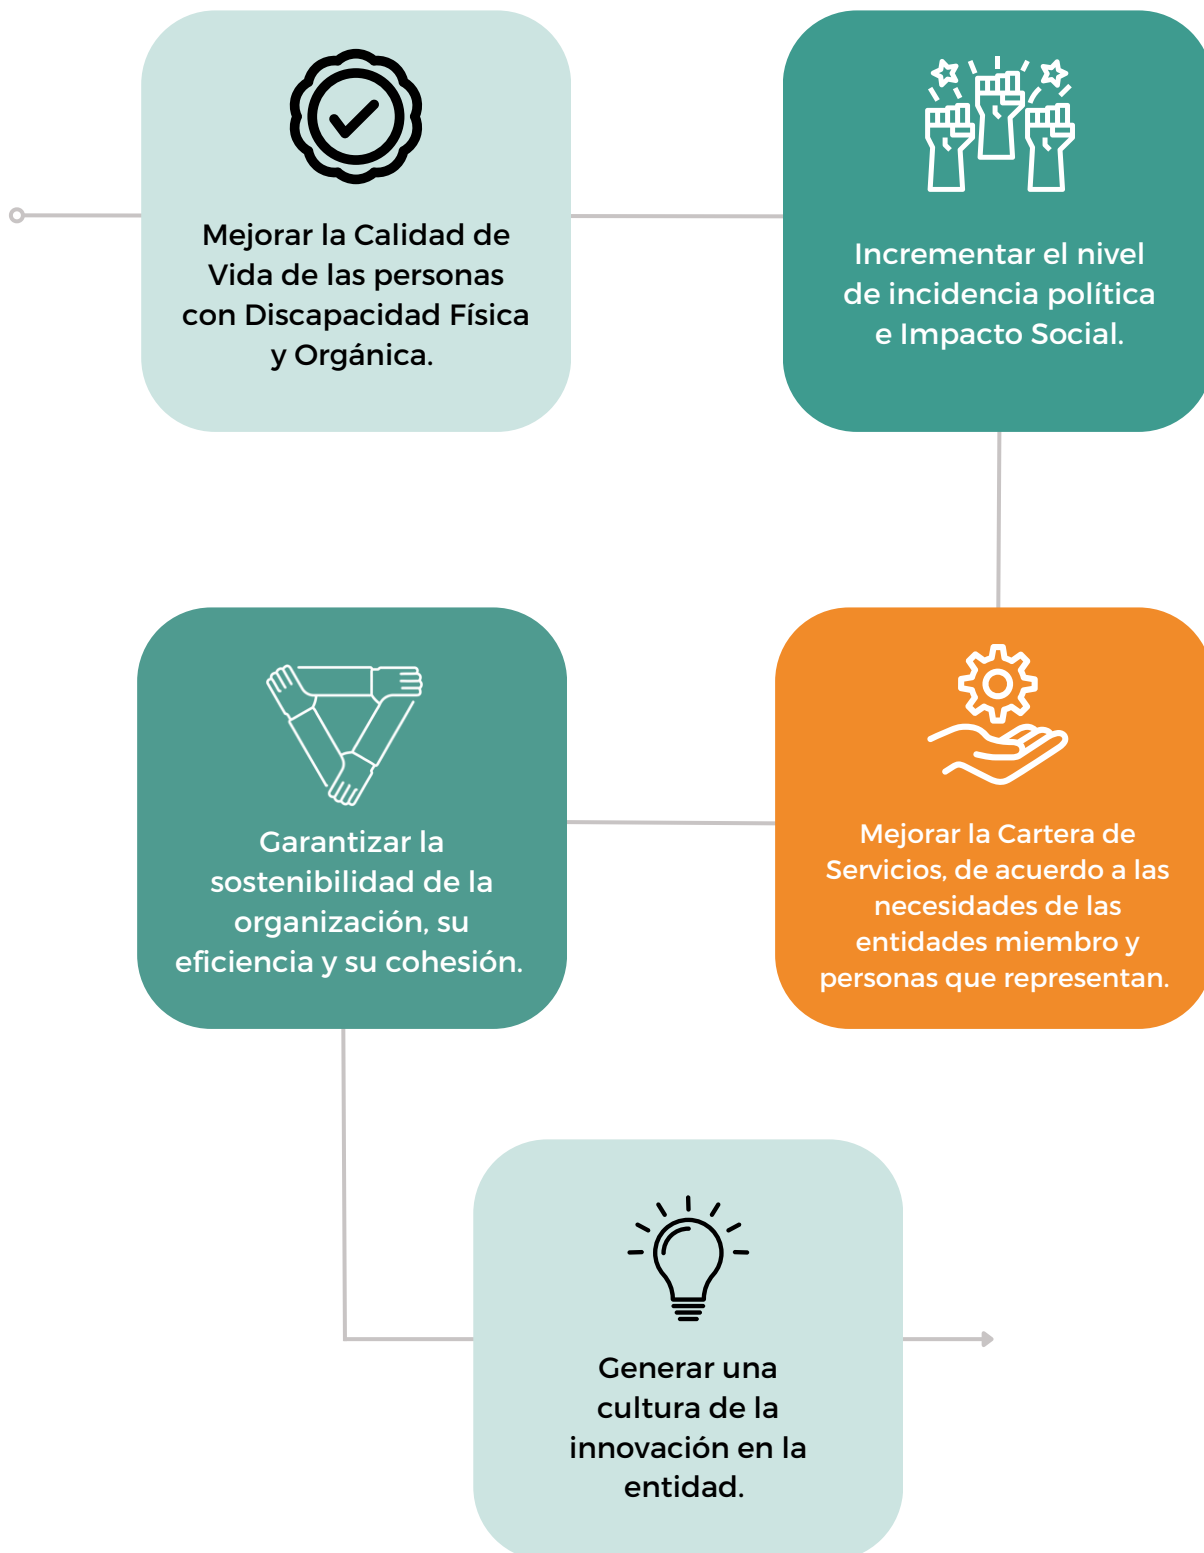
Mejorar la Calidad de Vida de las personas con Discapacidad Física y Orgánica.

Incrementar el nivel de incidencia política e Impacto Social.

Garantizar la sostenibilidad de la organización, su eficiencia y su cohesión.

Mejorar la Cartera de Servicios, de acuerdo a las necesidades de las entidades miembro y personas que representan.

Generar una cultura de la innovación en la entidad.